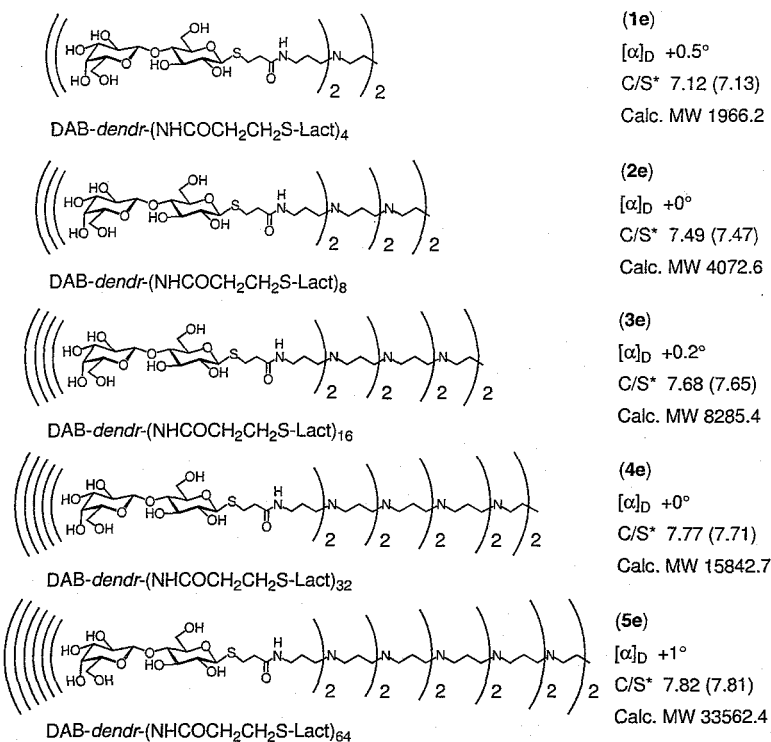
HO HO OH OH O HO O OH OH S H N O N 2 2

DAB-*dendr*-(NHCOCH$_2$CH$_2$S-Lact)$_4$

(**1e**)
$[\alpha]_D$ +0.5°
C/S* 7.12 (7.13)
Calc. MW 1966.2

HO HO OH OH O HO O OH OH S H N O N 2 N 2 2

DAB-*dendr*-(NHCOCH$_2$CH$_2$S-Lact)$_8$

(**2e**)
$[\alpha]_D$ +0°
C/S* 7.49 (7.47)
Calc. MW 4072.6

HO HO OH OH O HO O OH OH S H N O N 2 N 2 N 2 2

DAB-*dendr*-(NHCOCH$_2$CH$_2$S-Lact)$_{16}$

(**3e**)
$[\alpha]_D$ +0.2°
C/S* 7.68 (7.65)
Calc. MW 8285.4

HO HO OH OH O HO O OH OH S H N O N 2 N 2 N 2 N 2 2

DAB-*dendr*-(NHCOCH$_2$CH$_2$S-Lact)$_{32}$

(**4e**)
$[\alpha]_D$ +0°
C/S* 7.77 (7.71)
Calc. MW 15842.7

HO HO OH OH O HO O OH OH S H N O N 2 N 2 N 2 N 2 N 2 2

DAB-*dendr*-(NHCOCH$_2$CH$_2$S-Lact)$_{64}$

(**5e**)
$[\alpha]_D$ +1°
C/S* 7.82 (7.81)
Calc. MW 33562.4